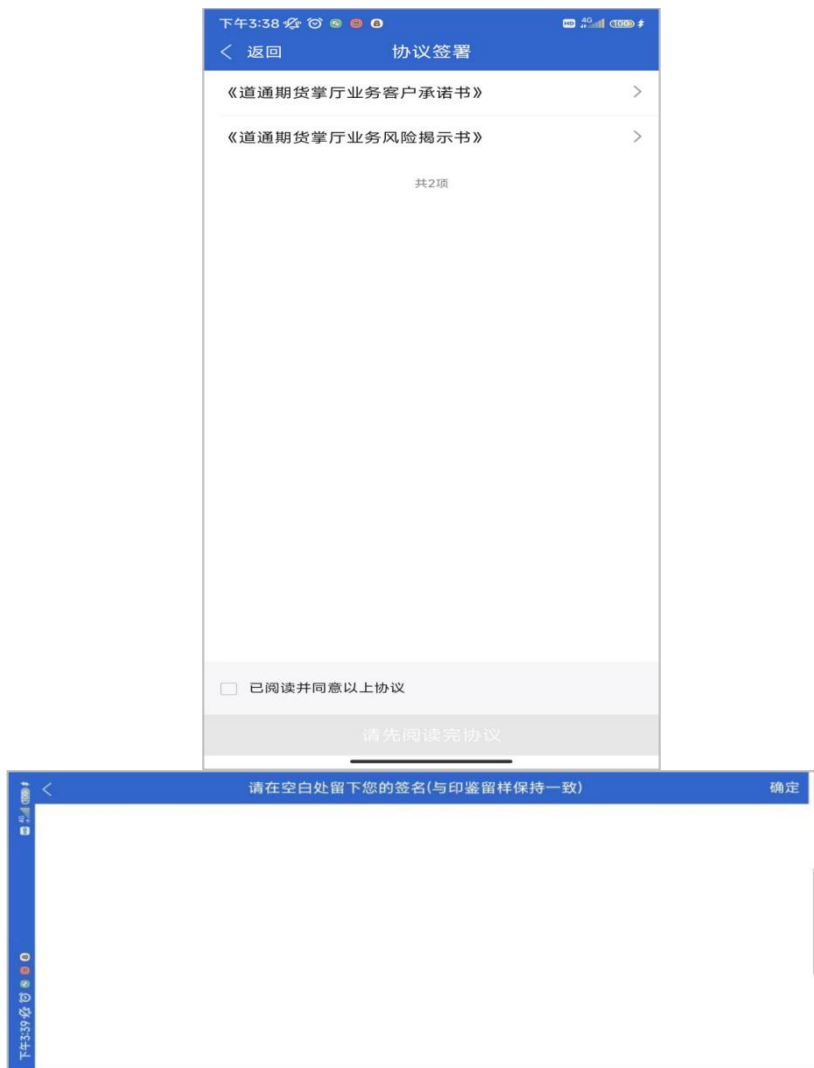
下午3:38

100

< 返回 协议签署

《道通期货掌厅业务客户承诺书》 >

《道通期货掌厅业务风险揭示书》 >

共2项

已阅读并同意以上协议

请先阅读完协议

< 请在空白处留下您的签名(与印鉴留样保持一致) 确定

下午3:39